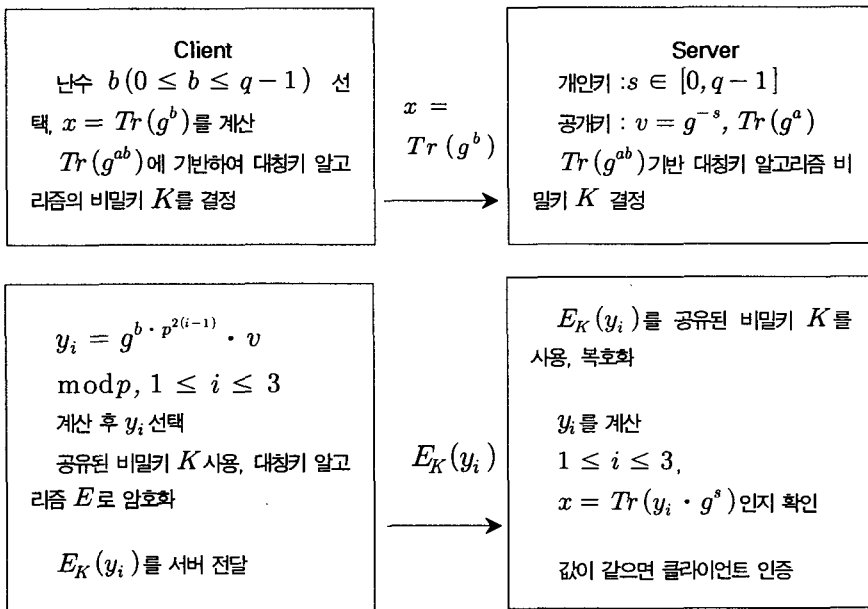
Client

난수 $b(0 \le b \le q-1)$ 선택, $x = Tr(g^b)$를 계산

$Tr(g^{ab})$에 기반하여 대칭키 알고리즘의 비밀키 $K$를 결정

$x = Tr(g^b)$

Server

개인키 : $s \in [0, q-1]$

공개키 : $v = g^{-s}$, $Tr(g^a)$

$Tr(g^{ab})$기반 대칭키 알고리즘 비밀키 $K$ 결정

$y_i = g^{b \cdot p^{2(i-1)}} \cdot v$ $\mathrm{mod} p$, $1 \le i \le 3$

계산 후 $y_i$ 선택

공유된 비밀키 $K$ 사용, 대칭키 알고리즘 $E$로 암호화

$E_K(y_i)$를 서버 전달

$E_K(y_i)$

$E_K(y_i)$를 공유된 비밀키 $K$를 사용, 복호화

$y_i$를 계산

$1 \le i \le 3$,

$x = Tr(y_i \cdot g^s)$인지 확인

값이 같으면 클라이언트 인증